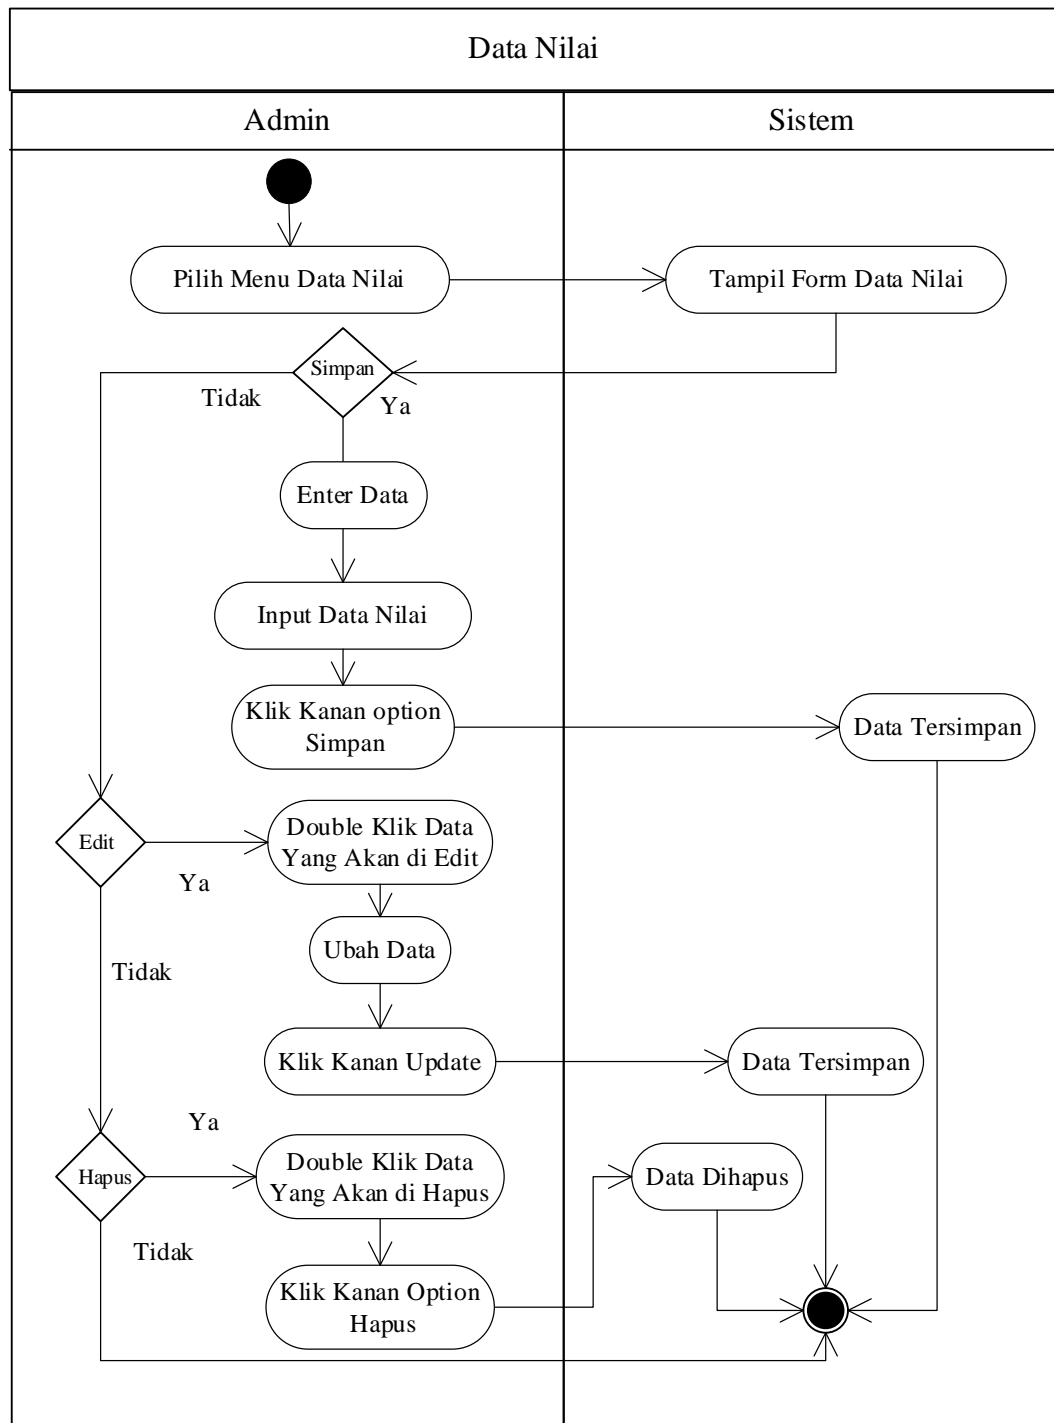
Data Nilai

Admin

Sistem

Pilih Menu Data Nilai

Tampil Form Data Nilai

Simpan

Tidak

Ya

Enter Data

Input Data Nilai

Klik Kanan option Simpan

Data Tersimpan

Edit

Double Klik Data Yang Akan di Edit

Ya

Ubah Data

Tidak

Klik Kanan Update

Data Tersimpan

Ya

Hapus

Double Klik Data Yang Akan di Hapus

Data Dihapus

Tidak

Klik Kanan Option Hapus